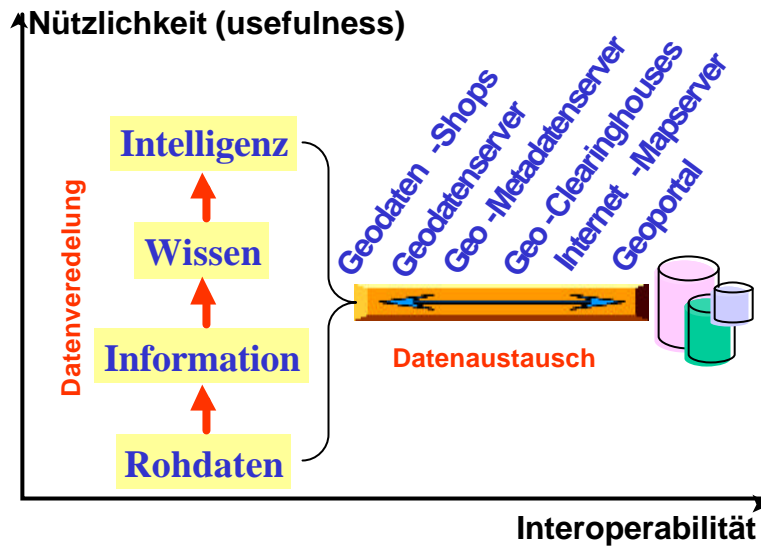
Nützlichkeit (usefulness)

Intelligenz

Wissen

Information

Rohdaten

Datenveredelung

Geodaten -Shops
Geodatenserver
Geo -Metadatenserver
Geo -Clearinghouses
Internet -Mapserver
Geoportal

Datenaustausch

Interoperabilität